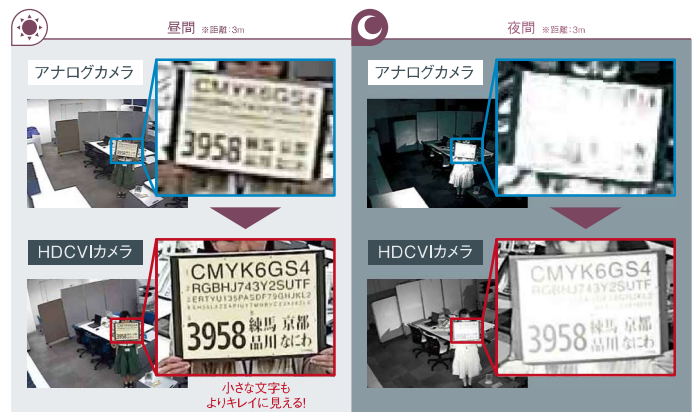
昼間 ※距離：3m

アナログカメラ

CMYK6GS4

3958 練馬 京都 品川 なにわ

HDCVIカメラ

CMYK6GS4
RGBHJ743Y2SUTF
ERTYU135ASDF79GHJKL2

3958 練馬 京都 品川 なにわ

小さな文字も よりキレイに見える!

夜間 ※距離：3m

アナログカメラ

HDCVIカメラ

CMYK6GS4
RGBHJ743Y2SUTF

3958 練馬 京都 品川 なにわ